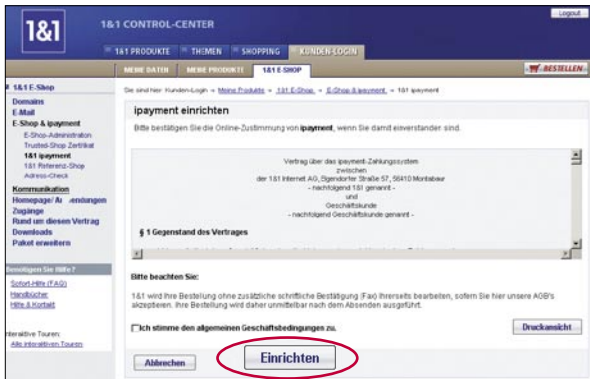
1&1

1&1 CONTROL-CENTER

Logout

1&1 PRODUKTE | THEMEN | SHOPPING | KUNDEN-LOGIN

MEINE DATEN | MEINE PRODUKTE | 1&1 E-SHOP

BESTELLEN

1&1 E-Shop

Domains
E-Mail
E-Shop & ipayment
E-Shop-Administration
Trusted-Shop Zertifikat
1&1 ipayment
1&1 Referenz-Shop
Adress-Check
Kommunikation
Homepage/ A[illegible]endungen
Zugänge
Rund um diesen Vertrag
Downloads
Paket erweitern

Benötigen Sie Hilfe?

Sofort-Hilfe (FAQ)
Handbücher
Hilfe & Kontakt

Interaktive Touren:
Alle interaktiven Touren

Sie sind hier: Kunden-Login » Meine Produkte » 1&1 E-Shop » E-Shop & ipayment » 1&1 ipayment

ipayment einrichten

Bitte bestätigen Sie die Online-Zustimmung von ipayment, wenn Sie damit einverstanden sind.

Vertrag über das ipayment-Zahlungssystem
zwischen
der 1&1 Internet AG, Elgendorfer Straße 57, 56410 Montabaur
- nachfolgend 1&1 genannt -
und
Geschäftskunde
- nachfolgend Geschäftskunde genannt -

§ 1 Gegenstand des Vertrages

Bitte beachten Sie:

1&1 wird Ihre Bestellung ohne zusätzliche schriftliche Bestätigung (Fax) ihrerseits bearbeiten, sofern Sie hier unsere AGB's akzeptieren. Ihre Bestellung wird daher unmittelbar nach dem Absenden ausgeführt.

Ich stimme den allgemeinen Geschäftsbedingungen zu.

Druckansicht

Abbrechen

Einrichten